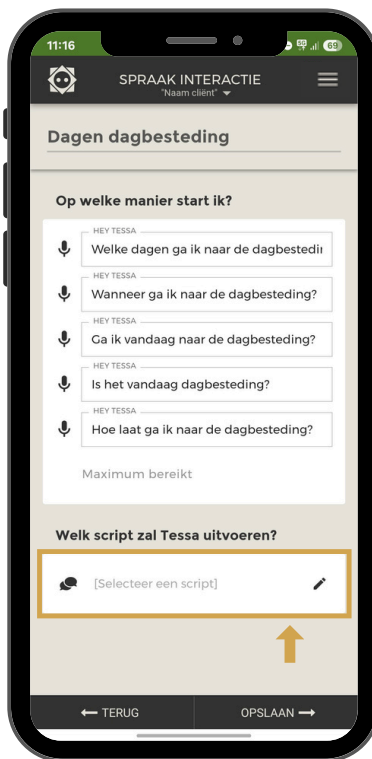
11:16

69

SPRAAK INTERACTIE
"Naam cliënt"

Dagen dagbesteding

Op welke manier start ik?

HEY TESSA
Welke dagen ga ik naar de dagbestedi

HEY TESSA
Wanneer ga ik naar de dagbesteding?

HEY TESSA
Ga ik vandaag naar de dagbesteding?

HEY TESSA
Is het vandaag dagbesteding?

HEY TESSA
Hoe laat ga ik naar de dagbesteding?

Maximum bereikt

Welk script zal Tessa uitvoeren?

[Selecteer een script]

← TERUG

OPSLAAN →